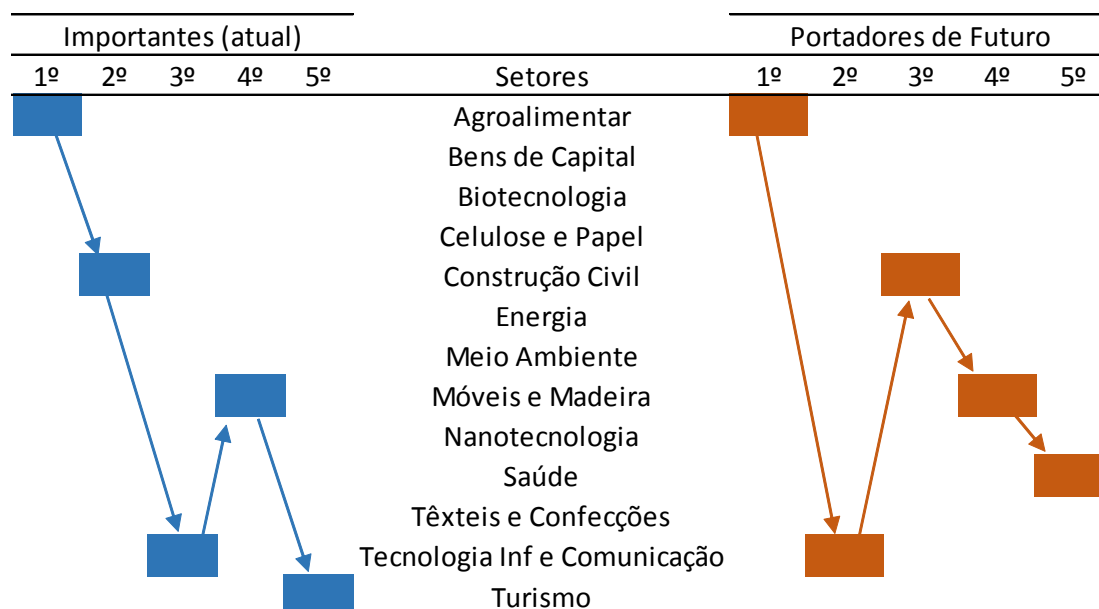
| Importantes (atual) | | | | | | Portadores de Futuro | | | | |
|---|---|---|---|---|---|---|---|---|---|---|
| 1º | 2º | 3º | 4º | 5º | Setores | 1º | 2º | 3º | 4º | 5º |
| | | | | | Agroalimentar | | | | | |
| | | | | | Bens de Capital | | | | | |
| | | | | | Biotecnologia | | | | | |
| | | | | | Celulose e Papel | | | | | |
| | | | | | Construção Civil | | | | | |
| | | | | | Energia | | | | | |
| | | | | | Meio Ambiente | | | | | |
| | | | | | Móveis e Madeira | | | | | |
| | | | | | Nanotecnologia | | | | | |
| | | | | | Saúde | | | | | |
| | | | | | Têxteis e Confecções | | | | | |
| | | | | | Tecnologia Inf e Comunicação | | | | | |
| | | | | | Turismo | | | | | |